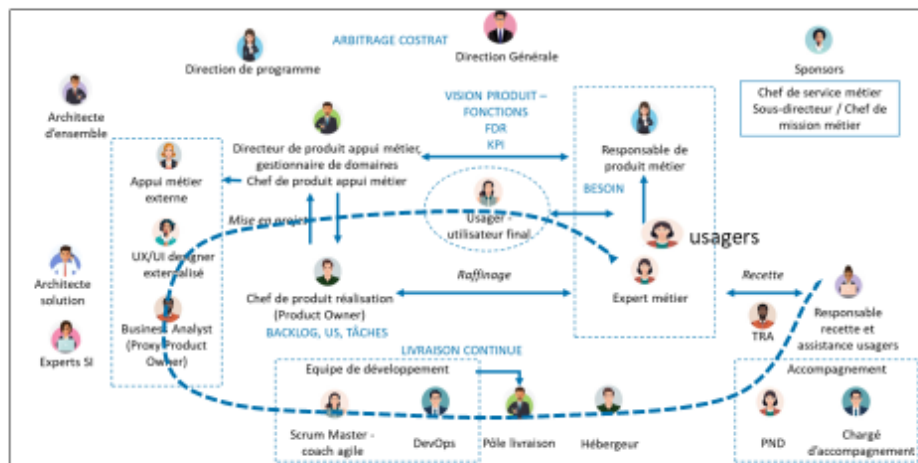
ARBITRAGE COSTRAT

Direction Générale

Direction de programme

Sponsors

Chef de service métier Sous-directeur / Chef de mission métier

Architecte d'ensemble

VISION PRODUIT – FONCTIONS FDR KPI

Directeur de produit appui métier, gestionnaire de domaines Chef de produit appui métier

Responsable de produit métier

Appui métier externe

BESOIN

Mise en projet

Usager - utilisateur final

usagers

UX/UI designer externalisé

Architecte solution

Raffinage

Recette

Chef de produit réalisation (Product Owner)

Expert métier

Responsable recette et assistance usagers

BACKLOG, US, TÂCHES

TRA

Business Analyst (Proxy Product Owner)

Experts SI

LIVRAISON CONTINUE

Equipe de développement

Accompagnement

Scrum Master - coach agile

DevOps

Pôle livraison

Hébergeur

PND

Chargé d'accompagnement